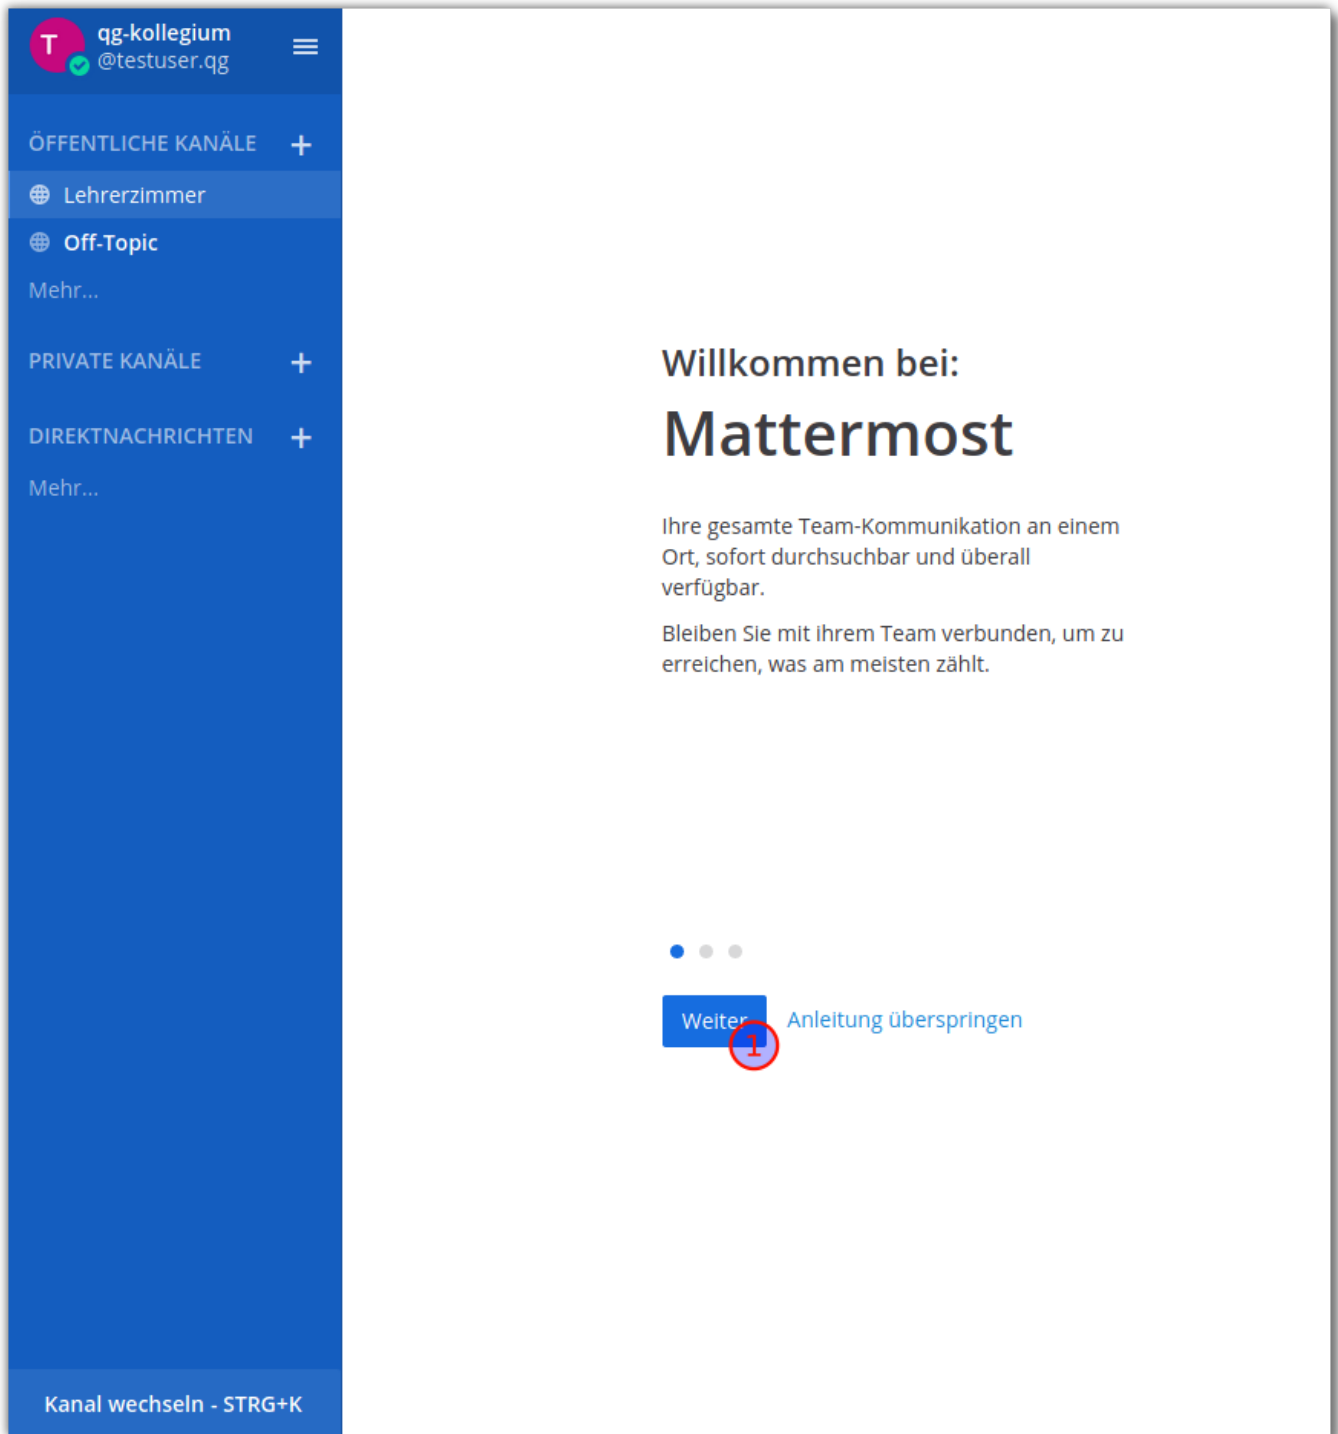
T qg-kollegium
@testuser.qg

ÖFFENTLICHE KANÄLE +
Lehrerzimmer
Off-Topic
Mehr...

PRIVATE KANÄLE +

DIREKTNACHRICHTEN +
Mehr...

Kanal wechseln - STRG+K

Willkommen bei:
Mattermost

Ihre gesamte Team-Kommunikation an einem Ort, sofort durchsuchbar und überall verfügbar.

Bleiben Sie mit ihrem Team verbunden, um zu erreichen, was am meisten zählt.

Weiter 1 Anleitung überspringen